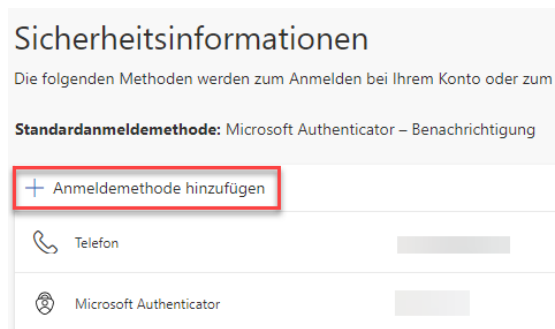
Sicherheitsinformationen

Die folgenden Methoden werden zum Anmelden bei Ihrem Konto oder zum

**Standardanmeldemethode:** Microsoft Authenticator – Benachrichtigung

+ Anmeldemethode hinzufügen

Telefon

Microsoft Authenticator